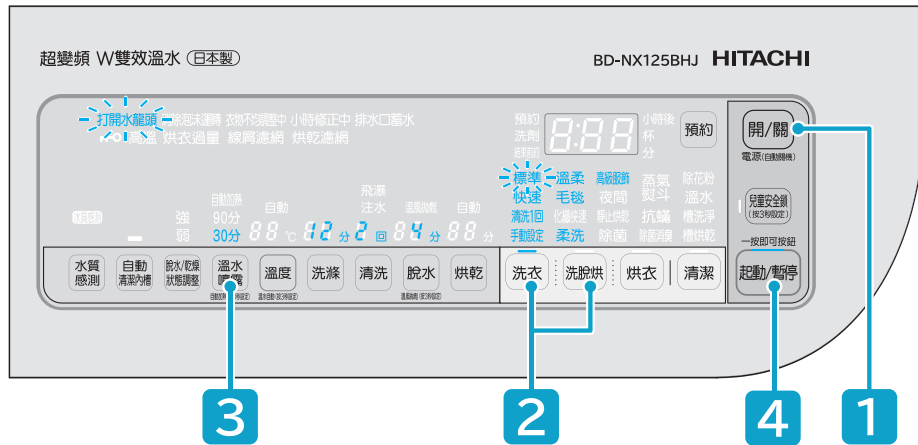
超變頻 W雙效溫水 (日本製)

BD-NX125BHJ HITACHI

打開水龍頭 泡沫過量 衣物不平衡中 小時修正中 排水口蓄水
高溫 烘衣過量 線屑濾網 烘乾濾網

預約
洗劑
殘留
8:88 小時後
杯
分
預約

開/關
電源(自動關機)

標準 溫柔 高級脫餅 蒸氣熨斗 除花粉
快速 毛毯 夜間 抗螨 溫水
滴洗回 化纖快速 靜止烘乾 槽洗淨
手動設定 柔洗 除菌 消臭清洗 槽烘乾

兒童安全鎖
(按3秒設定)

一按即可按鈕
起動/暫停

強
弱
自動加熱
90分
30分
自動
88 ℃
12 分
飛濺
注水
2 回
溫風脫水
84 分
自動
88 分

水質感測
自動清潔內槽
脫水/乾燥狀態調整
溫水噴霧
溫度
洗滌
清洗
脫水
烘乾
洗衣
洗脫烘
烘衣
清潔

3
2
4
1